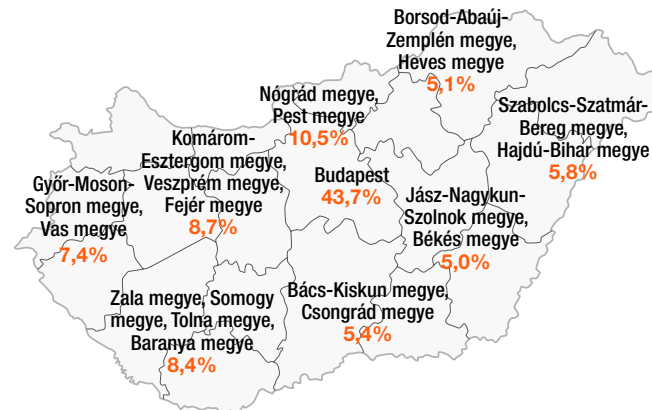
Borsod-Abaúj-Zemplén megye, Heves megye
5,1%

Nógrád megye, Pest megye
10,5%

Szabolcs-Szatmár-Bereg megye, Hajdú-Bihar megye
5,8%

Komárom-Esztergom megye, Veszprém megye, Fejér megye
8,7%

Budapest
43,7%

Győr-Moson-Sopron megye, Vas megye
7,4%

Jász-Nagykun-Szolnok megye, Békés megye
5,0%

Zala megye, Somogy megye, Tolna megye, Baranya megye
8,4%

Bács-Kiskun megye, Csongrád megye
5,4%